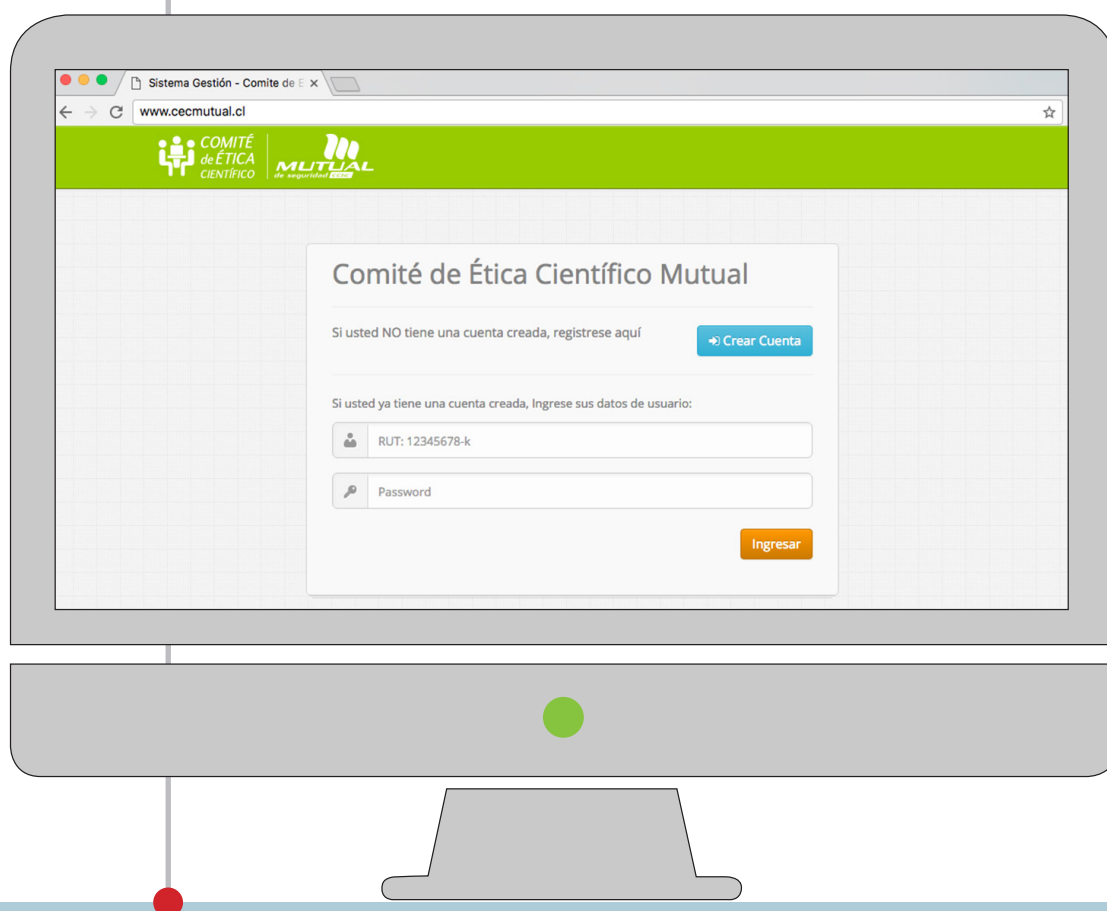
Sistema Gestión - Comite de E ×

www.cecmutual.cl

COMITÉ de ÉTICA CIENTÍFICO

MUTUAL de seguridad CChC

Comité de Ética Científico Mutual

Si usted NO tiene una cuenta creada, registrese aquí

Crear Cuenta

Si usted ya tiene una cuenta creada, Ingrese sus datos de usuario:

RUT: 12345678-k

Password

Ingresar